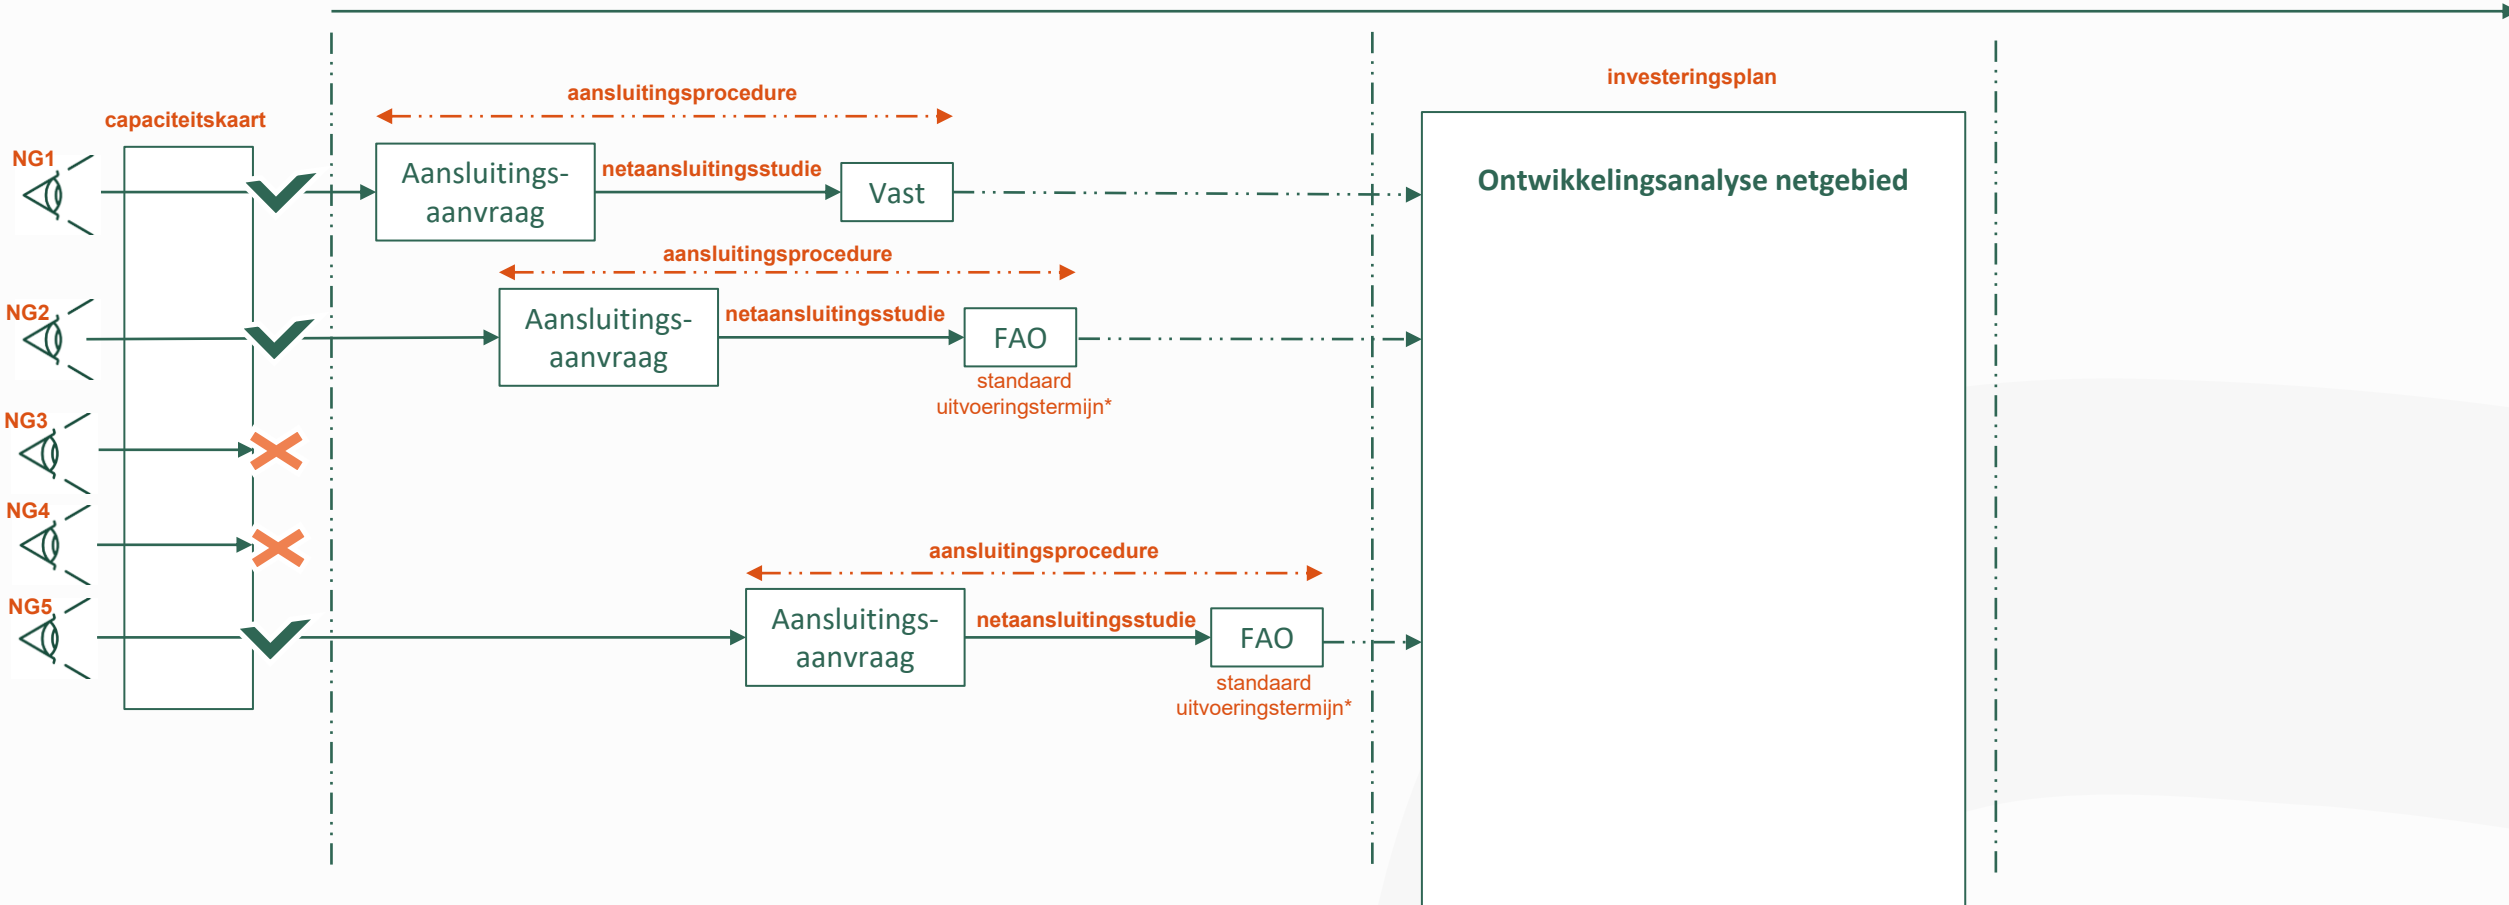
capaciteitskaart

NG1

NG2

NG3

NG4

NG5

aansluitingsprocedure

Aansluitingsaanvraag

netaansluitingsstudie

Vast

aansluitingsprocedure

Aansluitingsaanvraag

netaansluitingsstudie

FAO

standaard uitvoeringstermijn*

aansluitingsprocedure

Aansluitingsaanvraag

netaansluitingsstudie

FAO

standaard uitvoeringstermijn*

investeringsplan

Ontwikkelingsanalyse netgebied